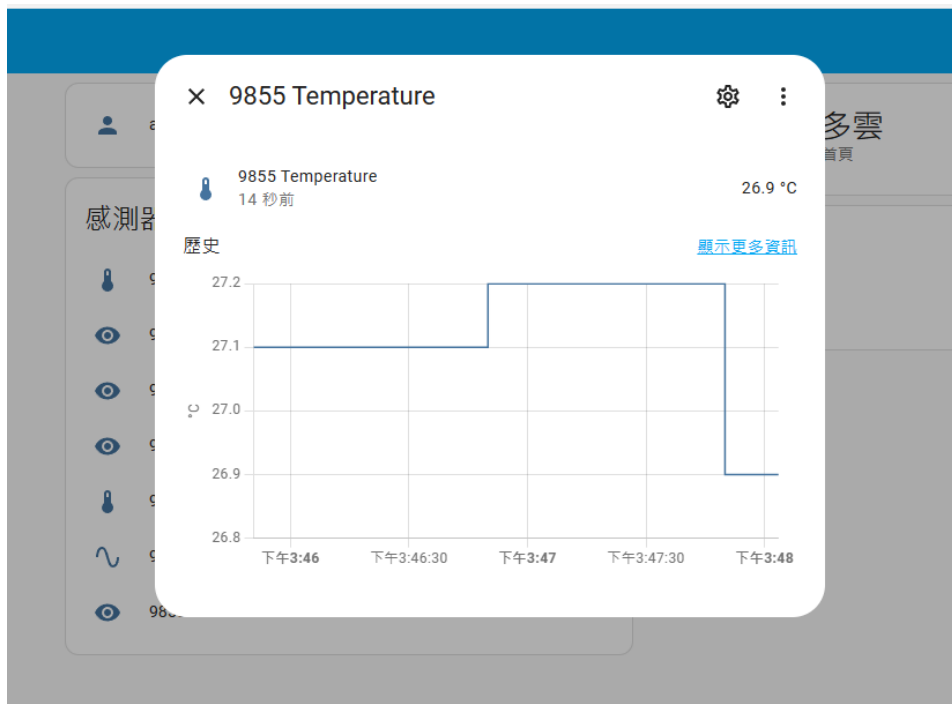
9855 Temperature

9855 Temperature
14 秒前
26.9 °C

歷史
顯示更多資訊

| °C |
|---|
| 27.2 |
| 27.1 |
| 27.0 |
| 26.9 |
| 26.8 |

下午3:46 下午3:46:30 下午3:47 下午3:47:30 下午3:48

a
感測器
9
9
9
9
9
9
98

多雲
首頁